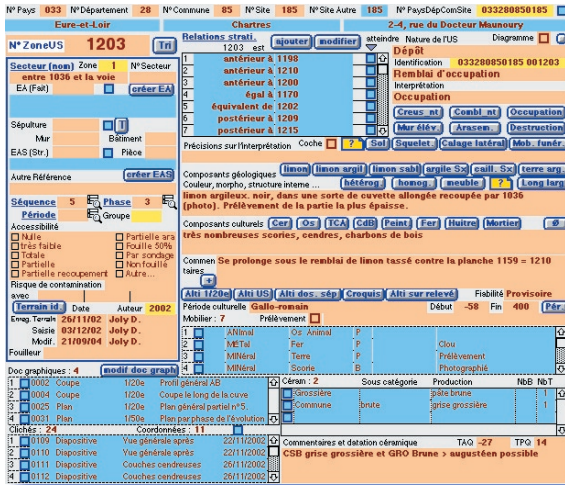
N° Pays 033 N° Département 28 N° Commune 85 N° Site 185 N° Site Autre 185 N° PaysDépComSite 033280850185

Eure-et-Loir | Chartres | 2-4, rue du Docteur Maunoury

N° ZoneUS 1203 Tri

Relations strati. ajouter modifier atteindre Nature de l'US Diagramme

1203 est

| 1 | antérieur à 1198 |
|---|---|
| 2 | antérieur à 1210 |
| 3 | antérieur à 1200 |
| 4 | égal à 1170 |
| 5 | équivalent de 1202 |
| 6 | postérieur à 1209 |
| 7 | postérieur à 1215 |

Dépôt
Identification 033280850185 001203
Remblai d'occupation
Interprétation
Occupation

Creus nt | Combl nt | Occupation
Mur élév | Arasem. | Destruction
Sol | Squelet. | Calage latéral | Mob. funér.

Secteur (1198) Zone 1 N°Secteur
entre 1036 et la voie
EA (Fait) créer EA

Sépulture Mur Bâtiment
EAS (Str.) Pièce

Autre Référence créer EAS

Séquence 5 Phase 3
Période Groupe

Accessibilité
Nulle
très faible
Totale
Partielle
Partielle recoupement
Partielle ars
Fouille 50%
Par sondage
Non fouillé
Autre...

Risque de contamination
avec
Terrain id. Date Auteur 2002
Enreg. Terrain 26/11/02 Joly D.
Saisie 03/12/02 Joly D.
Modif. 21/09/04 Joly D.
Fouilleur

Précisions sur l'interprétation Coche ?

Composants géologiques limon | limon argil | limon sabl | argile Sx | caill. Sx | terre arg.
Couleur, morpho, structure interne ... hétérog | homog. | meuble | ? | Long lar
limon argileux. noir, dans une sorte de cuvette allongée recoupée par 1036 (photo). Prélèvement de la partie la plus épaisse.

Composants culturels Cer | Os | TCA | CdB | Peint | Fer | Huitre | Mortier | ø
très nombreuses scories, cendres, charbons de bois

Commen Se prolonge sous le remblai de limon tassé contre la planche 1159 = 1210
taires

Alti 1/20e | Alti US | Alti dos. sép | Croquis | Alti sur relevé | Fiabilité Provisoire
Période culturelle Gallo-romain Début -58 Fin 400 Pér.
Mobilier : 7 Prélèvement

| 1 | ANImal | Os Animal | P | |
|---|---|---|---|---|
| 2 | MÉTal | Fer | P | Clou |
| 3 | MINéral | Terre | P | Prélèvement |
| 4 | MINéral | Scorie | B | Photographie |

Doc graphiques : 4 modif doc graph

| 1 | 0002 | Coupe | 1/20e | Profil général AB |
|---|---|---|---|---|
| 2 | 0004 | Coupe | 1/20e | Coupe le long de la cuve |
| 3 | 0025 | Plan | 1/20e | Plan général partiel n°5. |
| 4 | 0031 | Plan | 1/50e | Plan par phase de l'évolution |

Clichés : 24 Coordonnées : 11

| 1 | 0109 | Dispositive | Vue générale après | 22/11/2002 |
|---|---|---|---|---|
| 2 | 0110 | Dispositive | Vue générale après | 22/11/2002 |
| 3 | 0111 | Dispositive | Couches cendreuses | 26/11/2002 |
| 4 | 0112 | Dispositive | Couches cendreuses | 26/11/2002 |

Céram : 2 Sous catégorie Production NbB NbT

| 1 | Grossière | | pâte brune | 1 |
|---|---|---|---|---|
| 2 | Commune | brute | grise grossière | 1 |

Commentaires et datation céramique TAQ -27 TPQ 14
CSB grise grossière et GRO Brune > augustéen possible